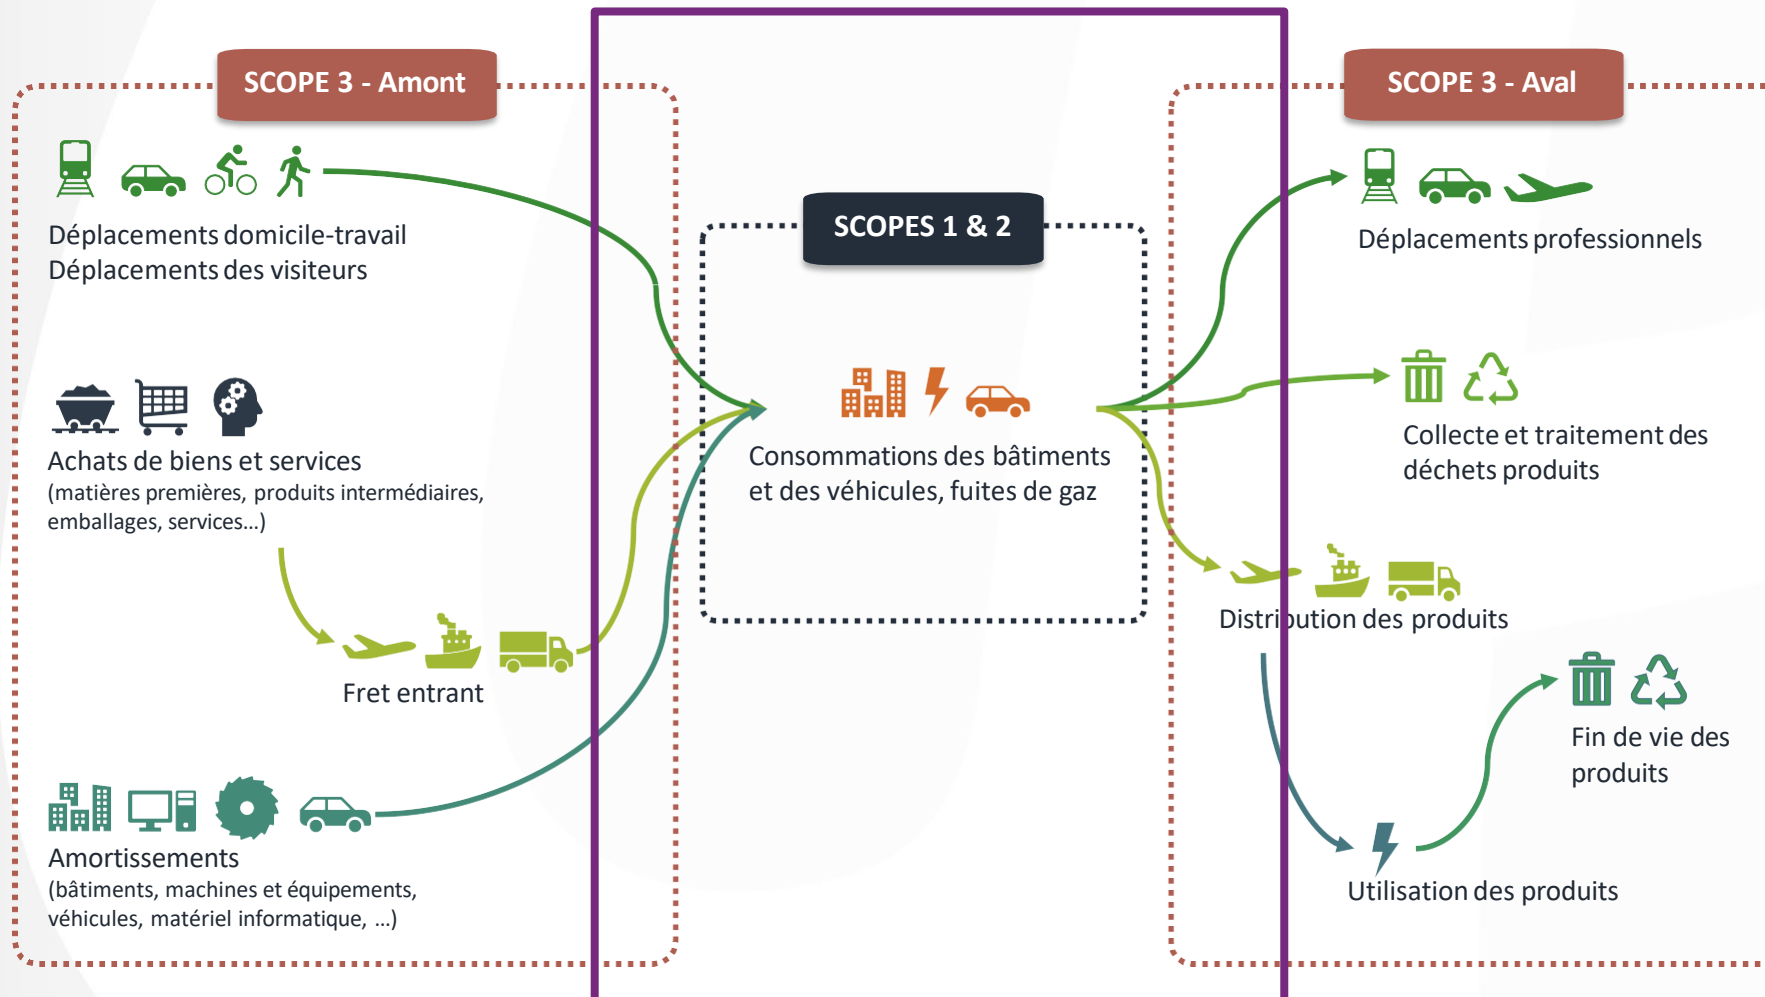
SCOPE 3 - Amont

Déplacements domicile-travail
Déplacements des visiteurs

Achats de biens et services
(matières premières, produits intermédiaires, emballages, services...)

Fret entrant

Amortissements
(bâtiments, machines et équipements, véhicules, matériel informatique, ...)

SCOPES 1 & 2

Consommations des bâtiments et des véhicules, fuites de gaz

SCOPE 3 - Aval

Déplacements professionnels

Collecte et traitement des déchets produits

Distribution des produits

Fin de vie des produits

Utilisation des produits